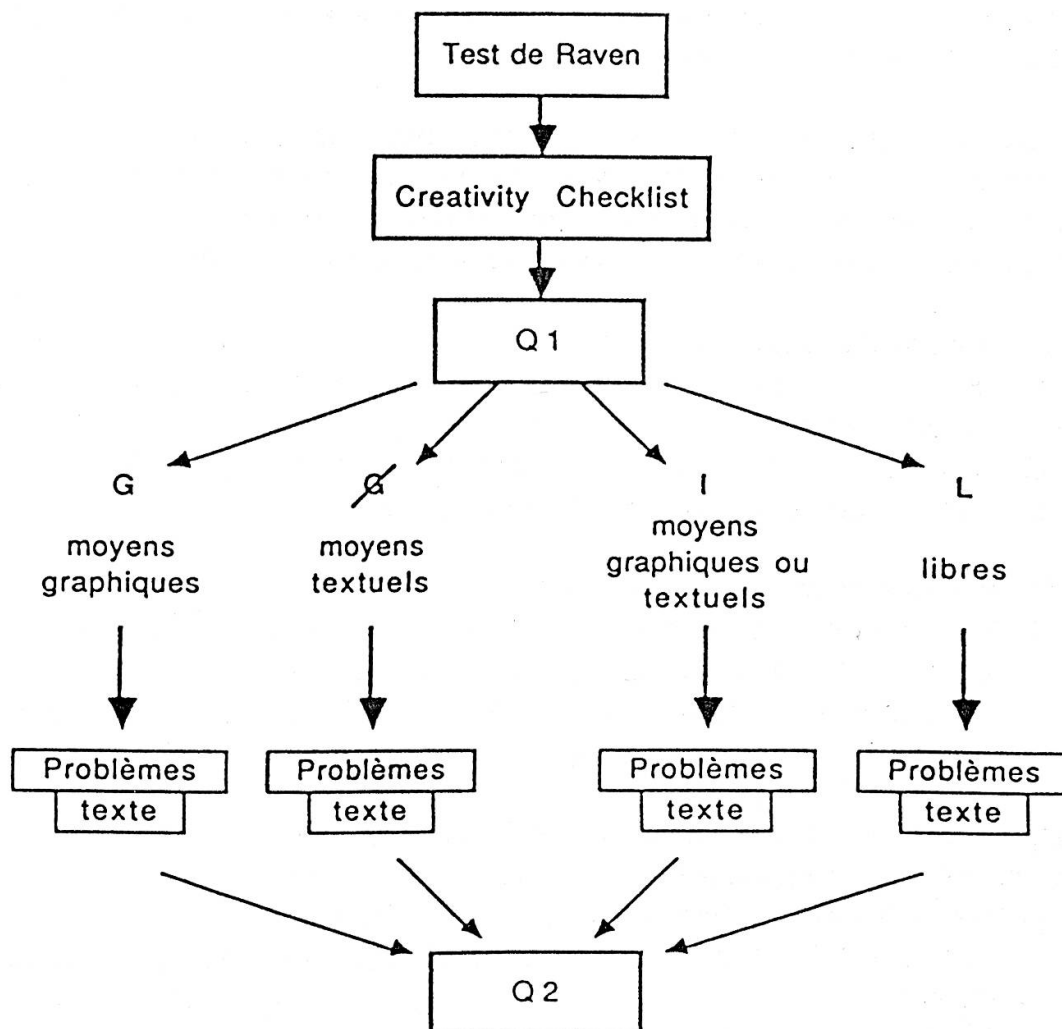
Test de Raven

Creativity Checklist

Q 1

G

moyens graphiques

G̸

moyens textuels

I

moyens graphiques ou textuels

L

libres

Problèmes
texte

Problèmes
texte

Problèmes
texte

Problèmes
texte

Q 2